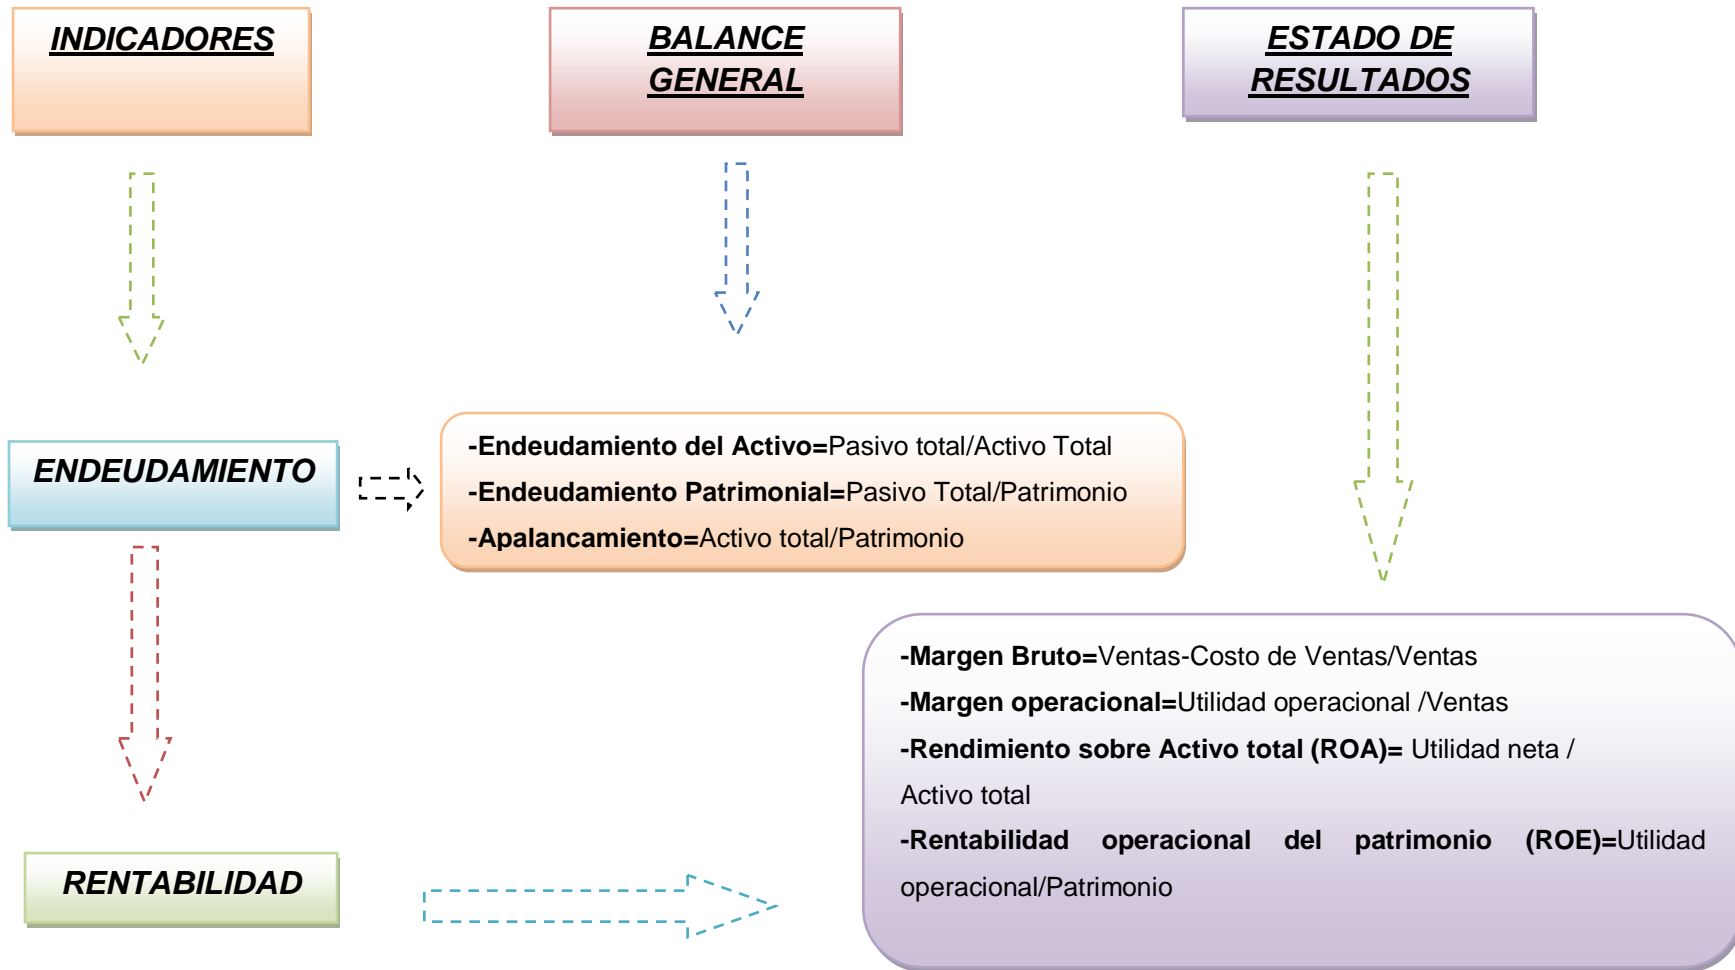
INDICADORES

BALANCE GENERAL

ESTADO DE RESULTADOS

ENDEUDAMIENTO

-Endeudamiento del Activo=Pasivo total/Activo Total
-Endeudamiento Patrimonial=Pasivo Total/Patrimonio
-Apalancamiento=Activo total/Patrimonio

-Margen Bruto=Ventas-Costo de Ventas/Ventas
-Margen operacional=Utilidad operacional /Ventas
-Rendimiento sobre Activo total (ROA)= Utilidad neta / Activo total
-Rentabilidad operacional del patrimonio (ROE)=Utilidad operacional/Patrimonio

RENTABILIDAD